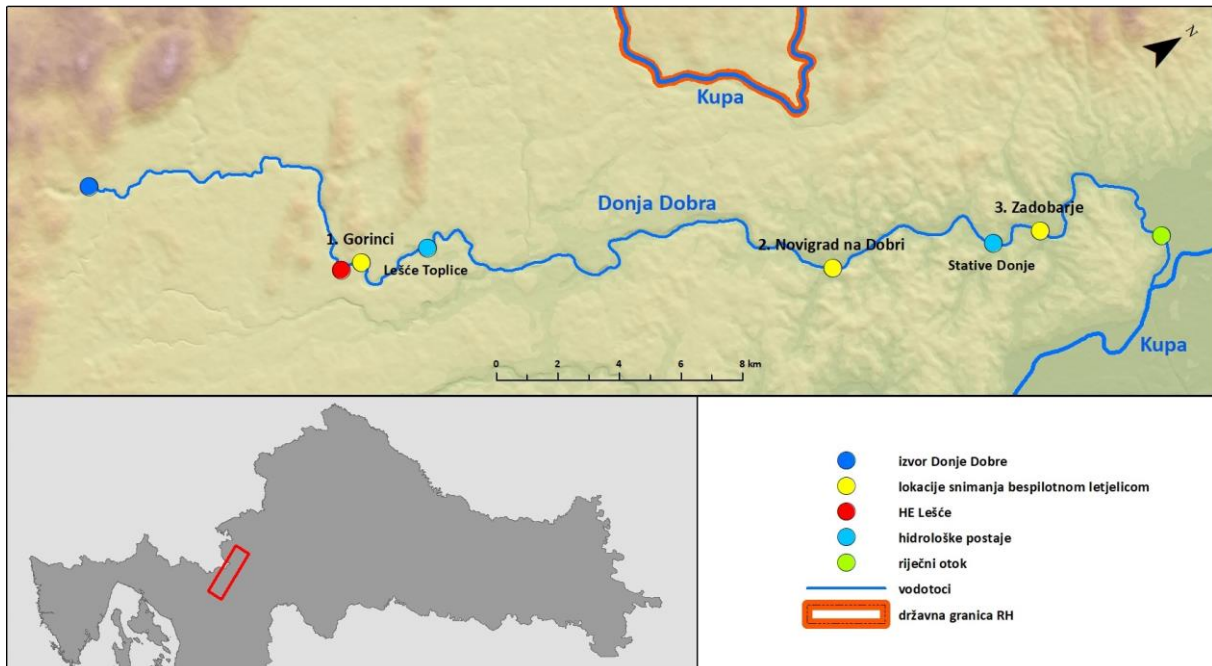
Z

Kupa

Donja Dobra

1. Gorinci

Lešće Toplice

2. Novigrad na Dobri

3. Zadobarje

Stative Donje

Kupa

0 2 4 6 8 km

izvor Donje Dobre
lokacije snimanja bespilotnom letjelicom
HE Lešće
hidrološke postaje
riječni otok
vodotoci
državna granica RH